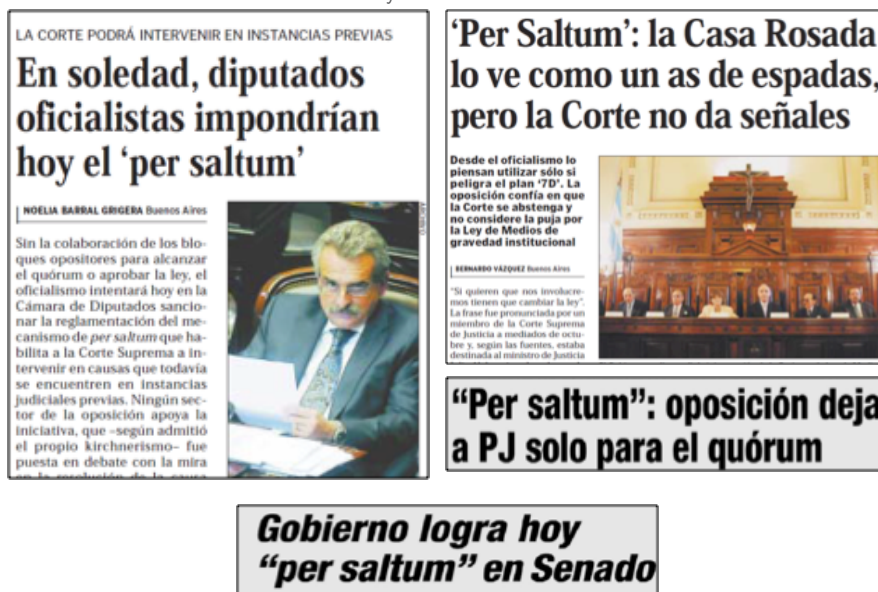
LA CORTE PODRÁ INTERVENIR EN INSTANCIAS PREVIAS

En soledad, diputados oficialistas impondrían hoy el 'per saltum'

NOELIA BARRAL GRIGERA Buenos Aires

Sin la colaboración de los bloques opositores para alcanzar el quórum o aprobar la ley, el oficialismo intentará hoy en la Cámara de Diputados sancionar la reglamentación del mecanismo de *per saltum* que habilita a la Corte Suprema a intervenir en causas que todavía se encuentren en instancias judiciales previas. Ningún sector de la oposición apoya la iniciativa, que –según admitió el propio kirchnerismo– fue puesta en debate con la mira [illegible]

'Per Saltum': la Casa Rosada lo ve como un as de espadas, pero la Corte no da señales

Desde el oficialismo lo piensan utilizar sólo si peligra el plan '7D'. La oposición confía en que la Corte se abstenga y no considere la puja por la Ley de Medios de gravedad institucional

BERNARDO VÁZQUEZ Buenos Aires

"Si quieren que nos involucremos tienen que cambiar la ley". La frase fue pronunciada por un miembro de la Corte Suprema de Justicia a mediados de octubre y, según las fuentes, estaba destinada al ministro de Justicia

"Per saltum": oposición deja a PJ solo para el quórum

Gobierno logra hoy "per saltum" en Senado